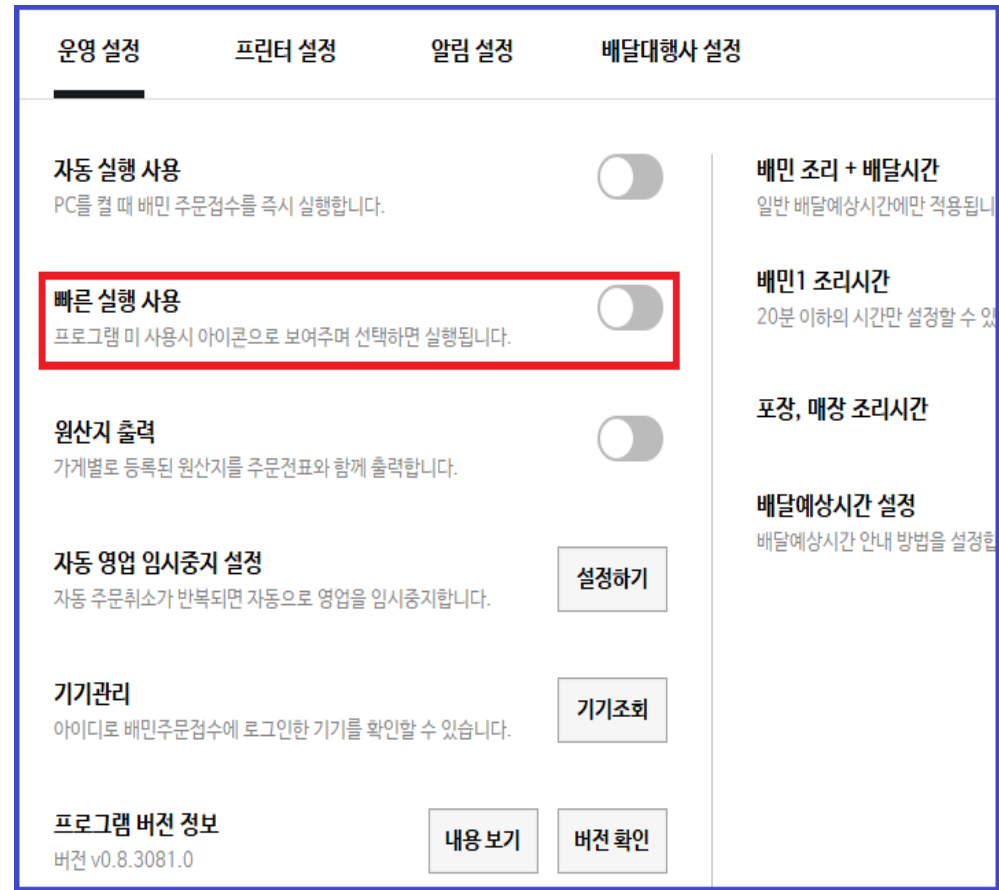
운영 설정 프린터 설정 알림 설정 배달대행사 설정

자동 실행 사용
PC를 켤 때 배민 주문접수를 즉시 실행합니다.

빠른 실행 사용
프로그램 미 사용시 아이콘으로 보여주며 선택하면 실행됩니다.

원산지 출력
가게별로 등록된 원산지를 주문전표와 함께 출력합니다.

자동 영업 임시중지 설정
자동 주문취소가 반복되면 자동으로 영업을 임시중지합니다.
설정하기

기기관리
아이디로 배민주문접수에 로그인한 기기를 확인할 수 있습니다.
기기조회

프로그램 버전 정보
버전 v0.8.3081.0
내용 보기 버전 확인

배민 조리 + 배달시간
일반 배달예상시간에만 적용됩니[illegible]

배민1 조리시간
20분 이하의 시간만 설정할 수 있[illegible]

포장, 매장 조리시간

배달예상시간 설정
배달예상시간 안내 방법을 설정합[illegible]